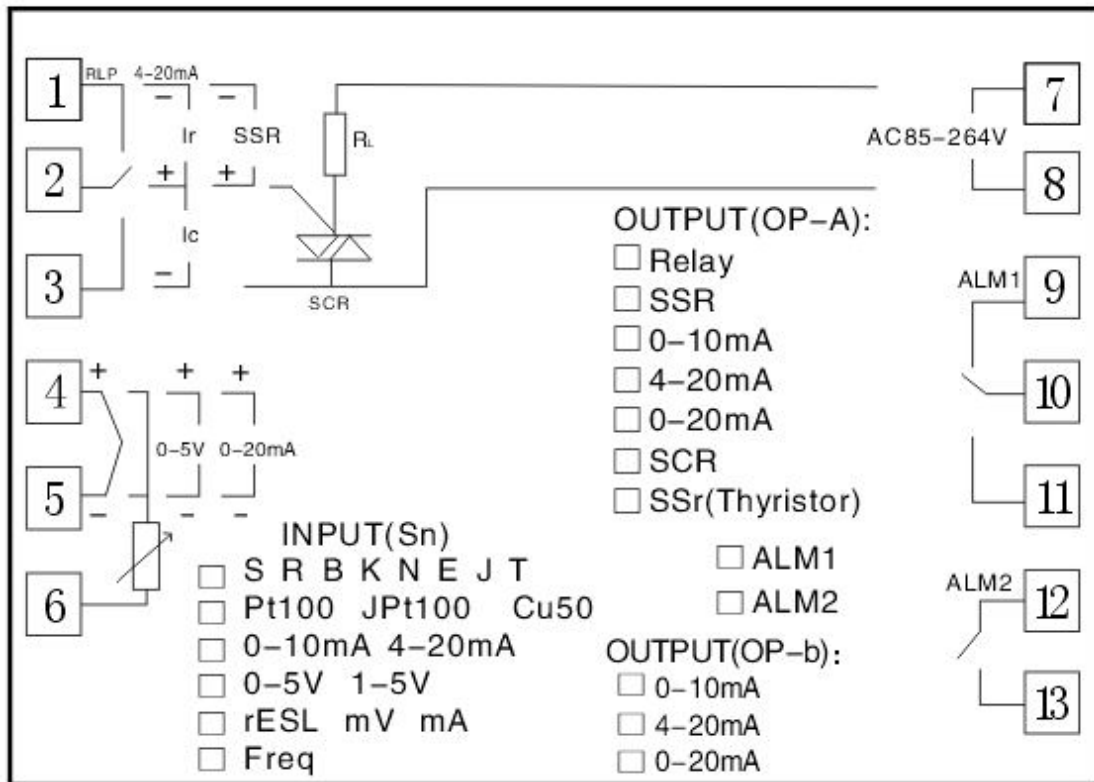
1
RLP 4-20mA
Ir SSR
2
Ic
3
$R_L$
SCR
7
AC85-264V
8
OUTPUT(OP-A):
□ Relay
□ SSR
□ 0-10mA
□ 4-20mA
□ 0-20mA
□ SCR
□ SSr(Thyristor)
ALM1 9
10
11
ALM2 12
13
4
5
6
0-5V 0-20mA
INPUT(Sn)
□ S R B K N E J T
□ Pt100 JPt100 Cu50
□ 0-10mA 4-20mA
□ 0-5V 1-5V
□ rESL mV mA
□ Freq
□ ALM1
□ ALM2
OUTPUT(OP-b):
□ 0-10mA
□ 4-20mA
□ 0-20mA